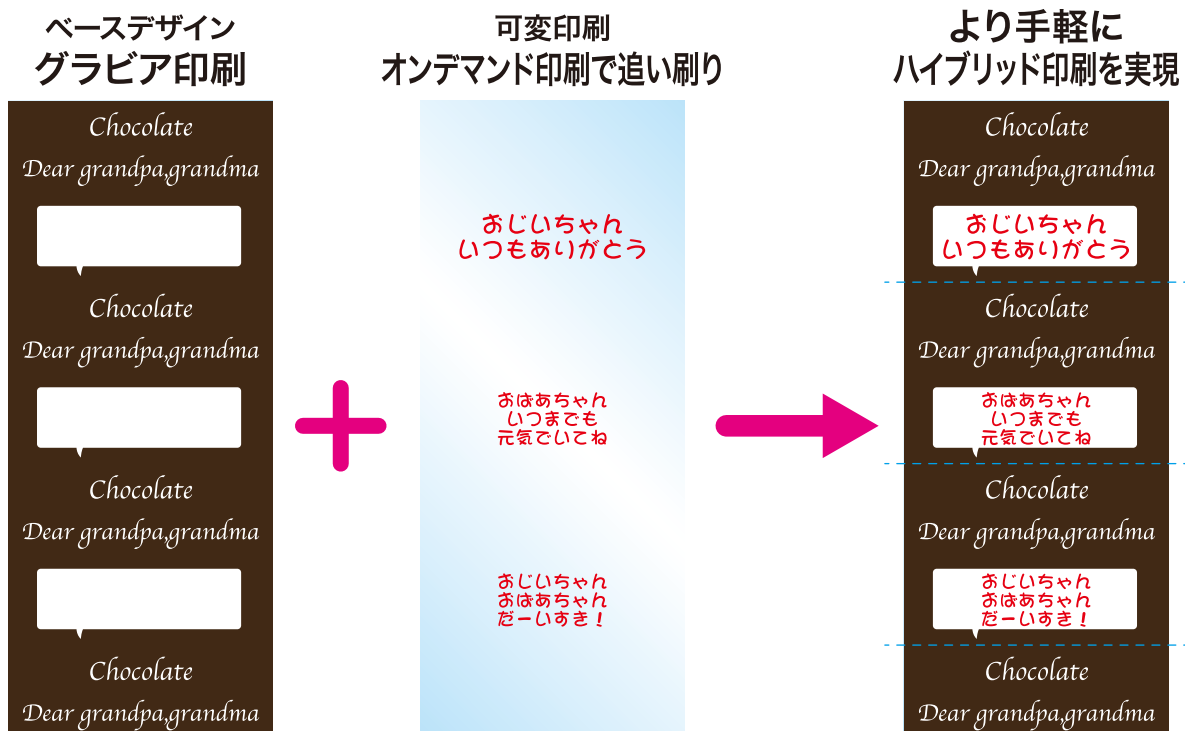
ベースデザイン
グラビア印刷

Chocolate
Dear grandpa,grandma

Chocolate
Dear grandpa,grandma

Chocolate
Dear grandpa,grandma

Chocolate
Dear grandpa,grandma

可変印刷
オンデマンド印刷で追い刷り

おじいちゃん
いつもありがとう

おばあちゃん
いつまでも
元気でいてね

おじいちゃん
おばあちゃん
だーいすき！

より手軽に
ハイブリッド印刷を実現

Chocolate
Dear grandpa,grandma

おじいちゃん
いつもありがとう

Chocolate
Dear grandpa,grandma

おばあちゃん
いつまでも
元気でいてね

Chocolate
Dear grandpa,grandma

おじいちゃん
おばあちゃん
だーいすき！

Chocolate
Dear grandpa,grandma